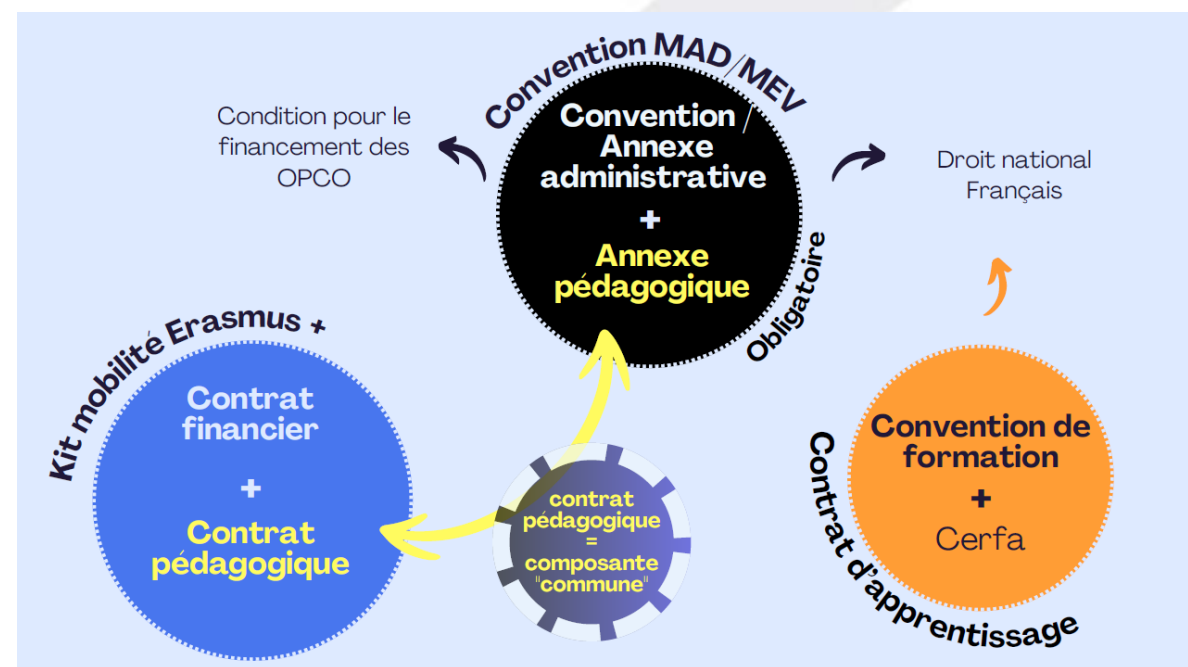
Convention MAD/MEV

Condition pour le financement des OPCO

Convention / Annexe administrative
+
Annexe pédagogique

Droit national Français

Obligatoire

Kit mobilité Erasmus +

Contrat financier
+
Contrat pédagogique

contrat pédagogique = composante "commune"

Convention de formation
+
Cerfa

Contrat d'apprentissage